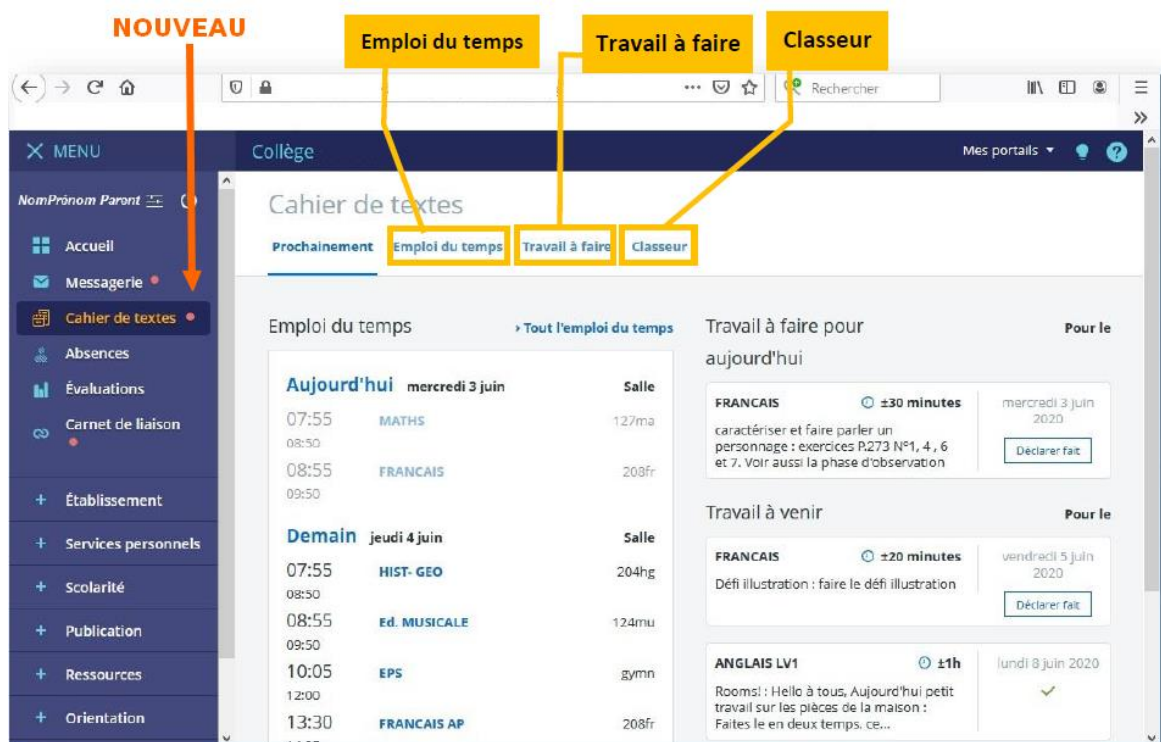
NOUVEAU

Emploi du temps

Travail à faire

Classeur

Rechercher

X MENU

Collège

Mes portails

NomPrénom Parent

Accueil

Messagerie

Cahier de textes

Absences

Évaluations

Carnet de liaison

+ Établissement

+ Services personnels

+ Scolarité

+ Publication

+ Ressources

+ Orientation

Cahier de textes

Prochainement | Emploi du temps | Travail à faire | Classeur

Emploi du temps

› Tout l'emploi du temps

Aujourd'hui mercredi 3 juin | Salle

07:55 08:50 MATHS 127ma

08:55 09:50 FRANCAIS 208fr

Demain jeudi 4 juin | Salle

07:55 08:50 HIST- GEO 204hg

08:55 09:50 Ed. MUSICALE 124mu

10:05 12:00 EPS gymn

13:30 FRANCAIS AP 208fr

Travail à faire pour aujourd'hui

Pour le

FRANCAIS ±30 minutes

caractériser et faire parler un personnage : exercices P.273 N°1, 4 , 6 et 7. Voir aussi la phase d'observation

mercredi 3 juin 2020

Déclarer fait

Travail à venir

Pour le

FRANCAIS ±20 minutes

Défi illustration : faire le défi illustration

vendredi 5 juin 2020

Déclarer fait

ANGLAIS LV1 ±1h

Rooms! : Hello à tous, Aujourd'hui petit travail sur les pièces de la maison : Faites le en deux temps. ce...

lundi 8 juin 2020